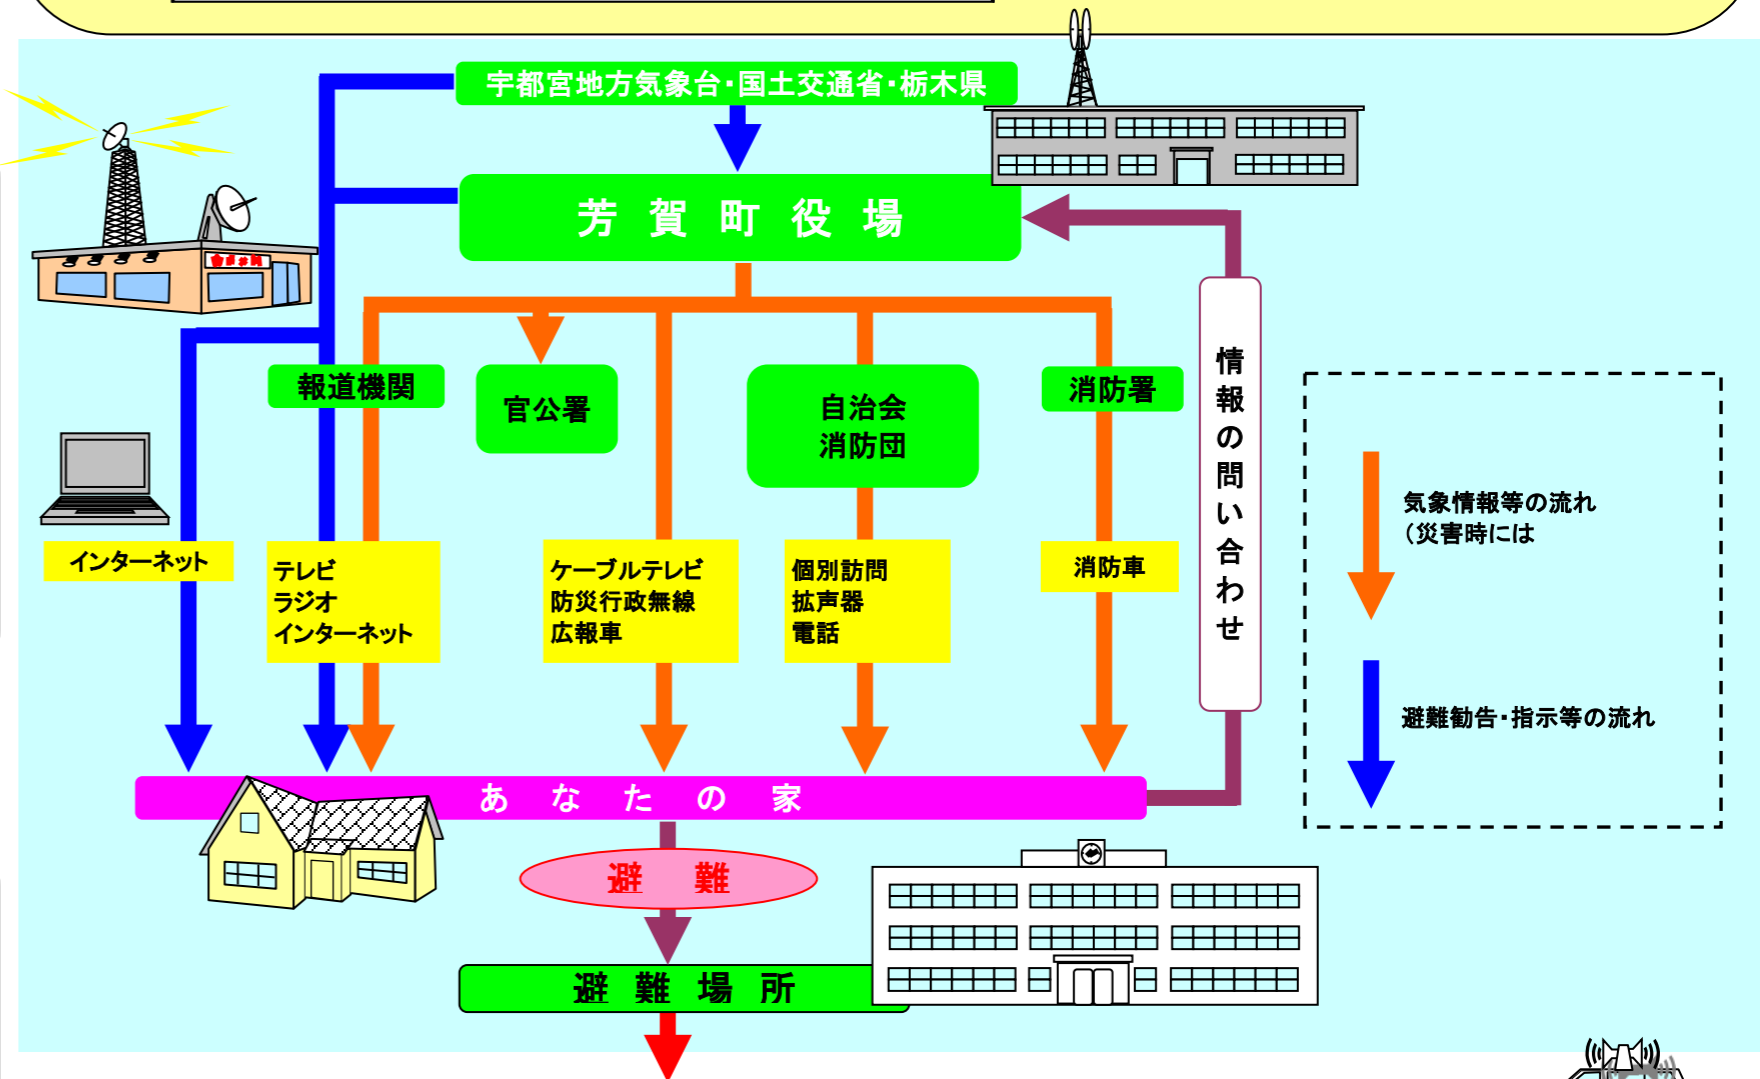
宇都宮地方気象台・国土交通省・栃木県

芳 賀 町 役 場

報道機関

官公署

自治会
消防団

消防署

情報の問い合わせ

インターネット

テレビ
ラジオ
インターネット

ケーブルテレビ
防災行政無線
広報車

個別訪問
拡声器
電話

消防車

気象情報等の流れ
（災害時には

避難勧告・指示等の流れ

あ な た の 家

避 難

避 難 場 所